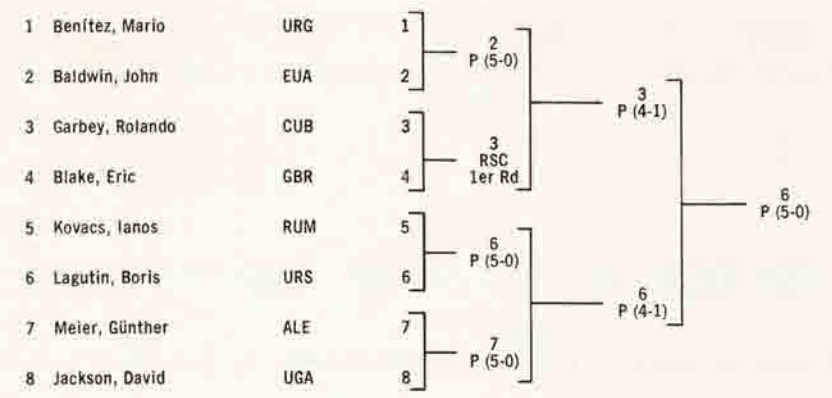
| | Name | Country | |
|---|---|---|---|
| 1 | Benítez, Mario | URG | 1 |
| 2 | Baldwin, John | EUA | 2 |
| 3 | Garbey, Rolando | CUB | 3 |
| 4 | Blake, Eric | GBR | 4 |
| 5 | Kovacs, Ianos | RUM | 5 |
| 6 | Lagutin, Boris | URS | 6 |
| 7 | Meier, Günther | ALE | 7 |
| 8 | Jackson, David | UGA | 8 |

2
P (5-0)

3
RSC
1er Rd

6
P (5-0)

7
P (5-0)

3
P (4-1)

6
P (4-1)

6
P (5-0)